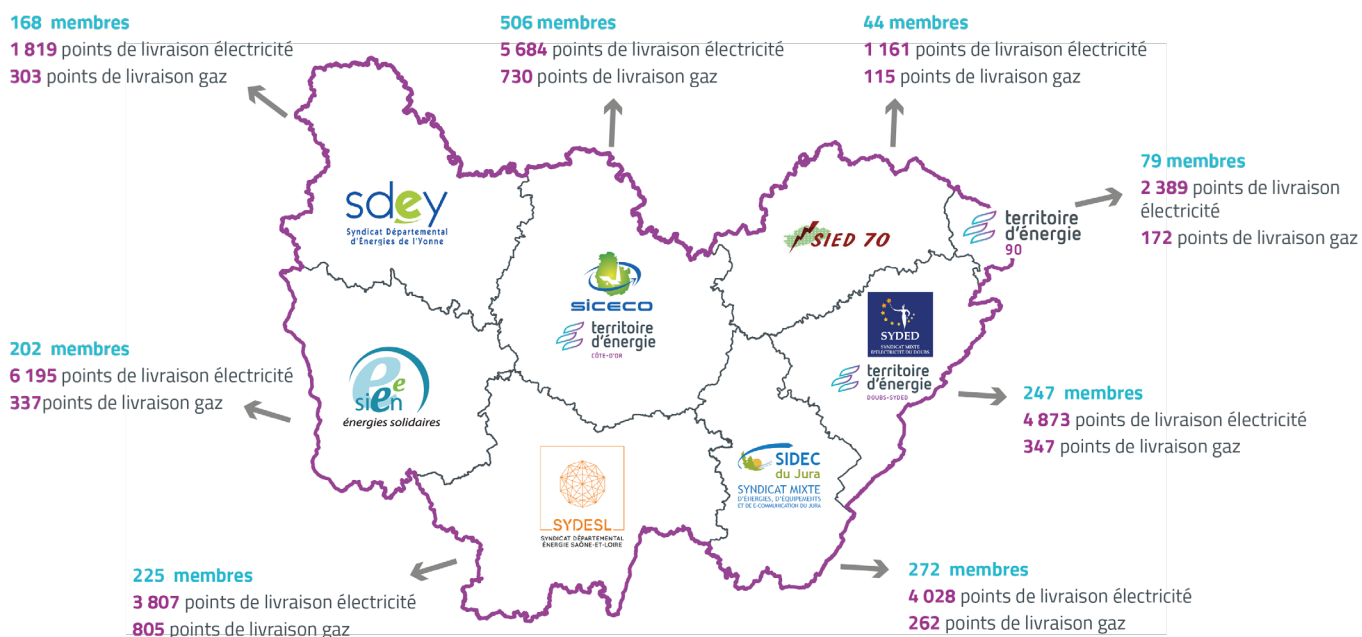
168 membres
1 819 points de livraison électricité
303 points de livraison gaz

506 membres
5 684 points de livraison électricité
730 points de livraison gaz

44 membres
1 161 points de livraison électricité
115 points de livraison gaz

79 membres
2 389 points de livraison électricité
172 points de livraison gaz

sdey
Syndicat Départemental d'Energies de l'Yonne

SIED 70

territoire d'énergie 90

siceco
territoire d'énergie
CÔTE-D'OR

SYDED
SYNDICAT MIXTE D'ÉLECTRICITÉ DU DOUBS

territoire d'énergie
DOUBS-SYDED

202 membres
6 195 points de livraison électricité
337points de livraison gaz

sieen
énergies solidaires

247 membres
4 873 points de livraison électricité
347 points de livraison gaz

SYDESL
SYNDICAT DÉPARTEMENTAL ÉNERGIE SAÔNE-ET-LOIRE

SIDEC du Jura
SYNDICAT MIXTE D'ÉNERGIES, D'ÉQUIPEMENTS ET DE E-COMMUNICATION DU JURA

225 membres
3 807 points de livraison électricité
805 points de livraison gaz

272 membres
4 028 points de livraison électricité
262 points de livraison gaz